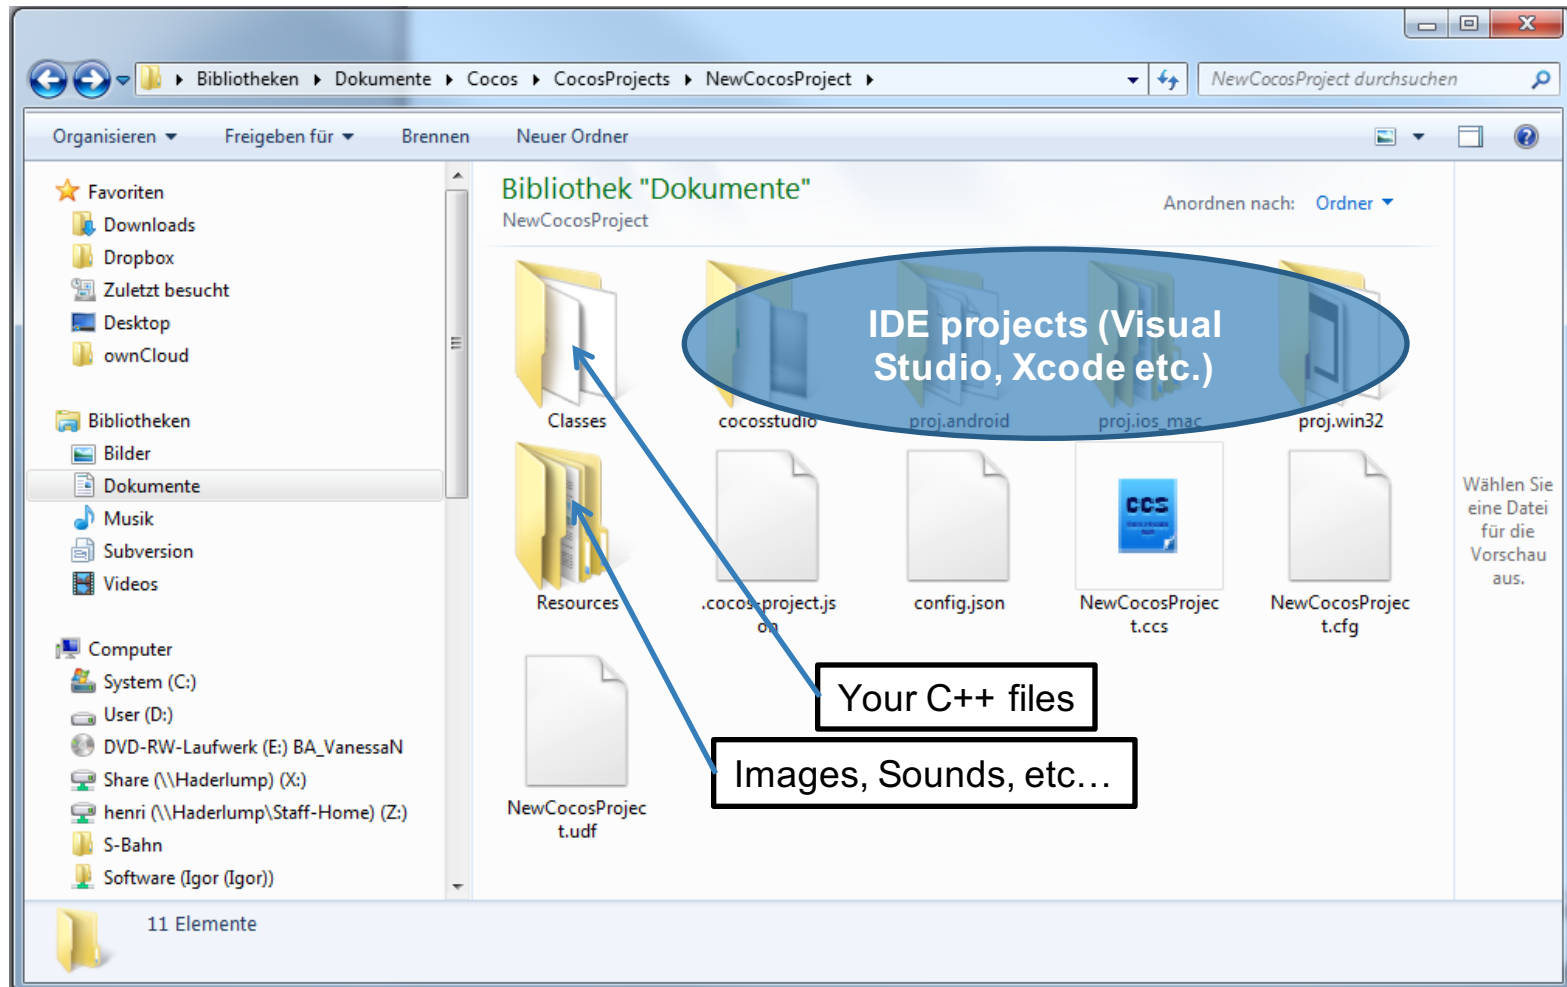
Bibliotheken ▸ Dokumente ▸ Cocos ▸ CocosProjects ▸ NewCocosProject ▸

NewCocosProject durchsuchen

Organisieren ▾ Freigeben für ▾ Brennen Neuer Ordner

Favoriten
Downloads
Dropbox
Zuletzt besucht
Desktop
ownCloud

Bibliotheken
Bilder
Dokumente
Musik
Subversion
Videos

Computer
System (C:)
User (D:)
DVD-RW-Laufwerk (E:) BA_VanessaN
Share (\\Haderlump) (X:)
henri (\\Haderlump\Staff-Home) (Z:)
S-Bahn
Software (Igor (Igor))

Bibliothek "Dokumente"
NewCocosProject

Anordnen nach: Ordner ▾

IDE projects (Visual Studio, Xcode etc.)

Classes
cocosstudio
proj.android
proj.ios_mac
proj.win32

Resources
.cocos-project.json
config.json
CCS
NewCocosProject.ccs
NewCocosProject.cfg

NewCocosProject.udf

Your C++ files

Images, Sounds, etc…

Wählen Sie eine Datei für die Vorschau aus.

11 Elemente